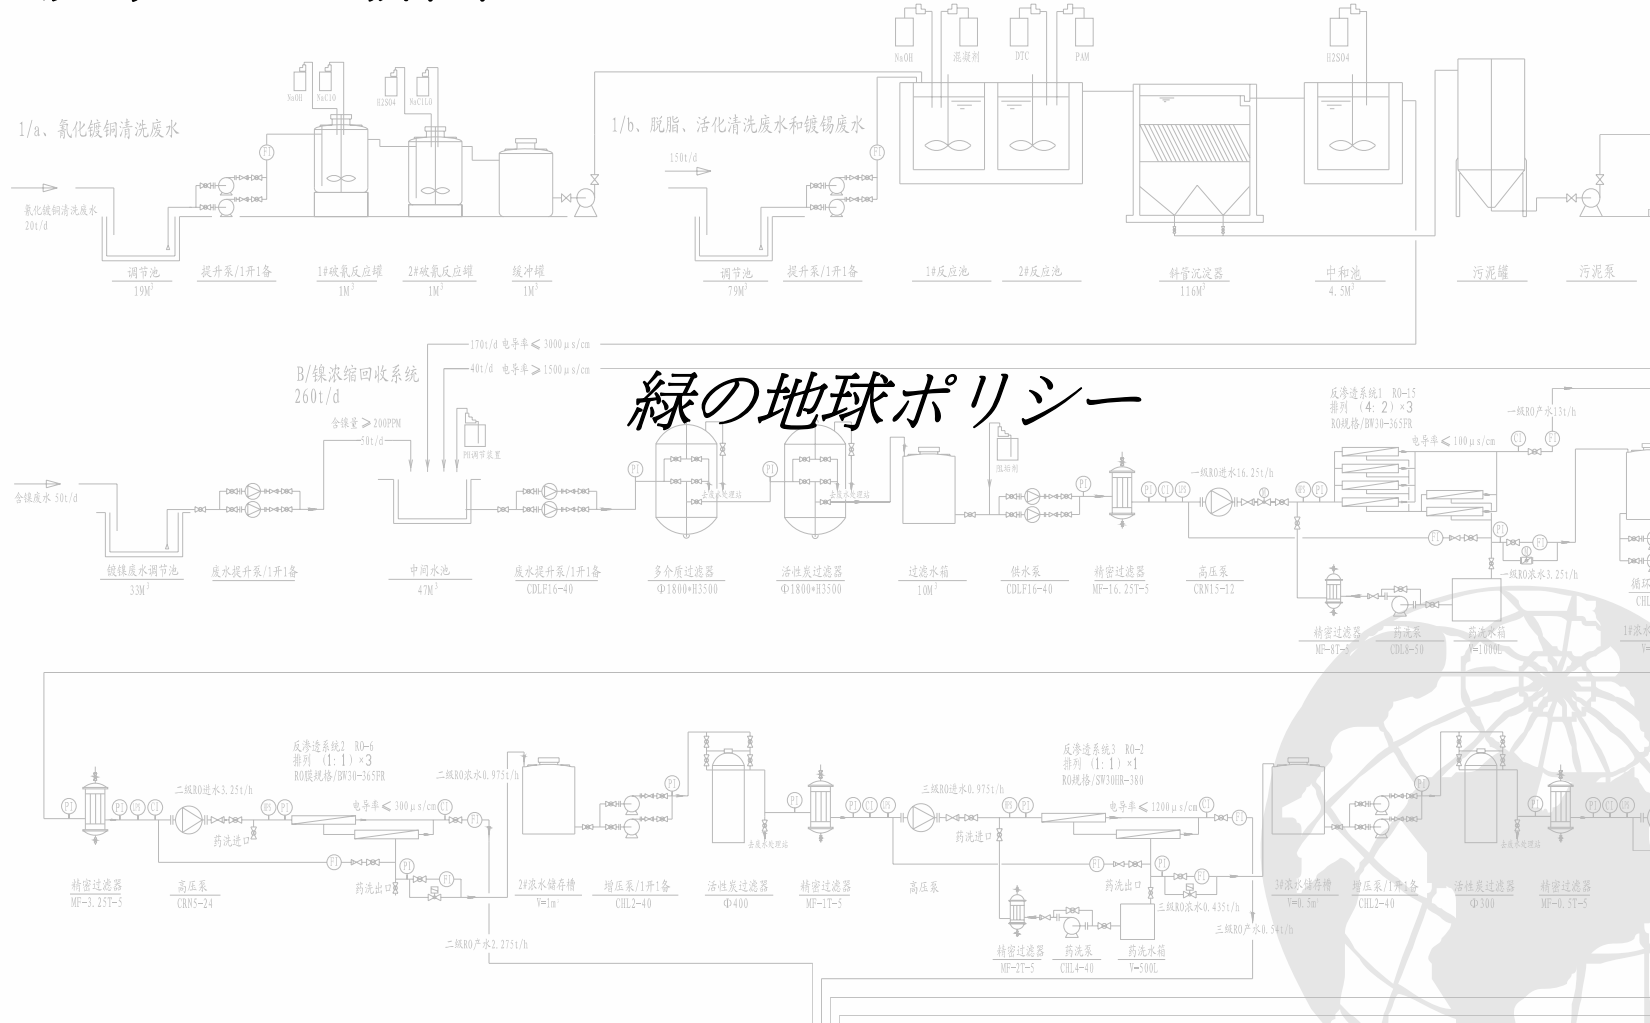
1/a、氰化镀铜清洗废水

氰化镀铜清洗废水 20t/d

NaOH NaClO H2SO4 NaClO

调节池 19M³

提升泵/1开1备

1#破氰反应罐 1M³

2#破氰反应罐 1M³

缓冲罐 1M³

1/b、脱脂、活化清洗废水和镀锡废水

150t/d

调节池 79M³

提升泵/1开1备

NaOH 混凝剂 DTC PAM

1#反应池

2#反应池

斜管沉淀器 116M³

H2SO4

中和池 4.5M³

污泥罐

污泥泵

170t/d 电导率 ≤ 3000μs/cm

40t/d 电导率 ≤ 1500μs/cm

B/镍浓缩回收系统 260t/d

含镍量 ≥ 200PPM

50t/d

含镍废水 50t/d

PH调节装置

緑の地球ポリシー

镀镍废水调节池 33M³

废水提升泵/1开1备

中间水池 47M³

废水提升泵/1开1备 CDLF16-40

多介质过滤器 Φ1800*H3500

活性炭过滤器 Φ1800*H3500

去废水处理站

过滤水箱 10M³

阻垢剂

供水泵 CDLF16-40

精密过滤器 MF-16.25T-5

一级RO进水16.25t/h

高压泵 CRN15-12

反渗透系统1 RO-15 排列 (4:2)×3 RO规格/BW30-365FR

电导率 ≤ 100μs/cm

一级RO产水13t/h

一级RO浓水3.25t/h

精密过滤器 MF-8T-5

药洗泵 CDL8-50

药洗水箱 V=1000L

反渗透系统2 RO-6 排列 (1:1)×3 RO膜规格/BW30-365FR

二级RO进水3.25t/h

电导率 ≤ 300μs/cm

二级RO浓水0.975t/h

药洗进口

药洗出口

精密过滤器 MF-3.25T-5

高压泵 CRN5-24

二级RO产水2.275t/h

2#浓水储存槽 V=1m³

增压泵/1开1备 CHL2-40

活性炭过滤器 Φ400

去废水处理站

精密过滤器 MF-1T-5

反渗透系统3 RO-2 排列 (1:1)×1 RO规格/SW30HR-380

三级RO进水0.975t/h

电导率 ≤ 1200μs/cm

高压泵

药洗进口

药洗出口

三级RO浓水0.435t/h

三级RO产水0.54t/h

精密过滤器 MF-2T-5

药洗泵 CHL4-40

药洗水箱 V=500L

3#浓水储存槽 V=0.5m³

增压泵/1开1备 CHL2-40

活性炭过滤器 Φ300

去废水处理站

精密过滤器 MF-0.5T-5